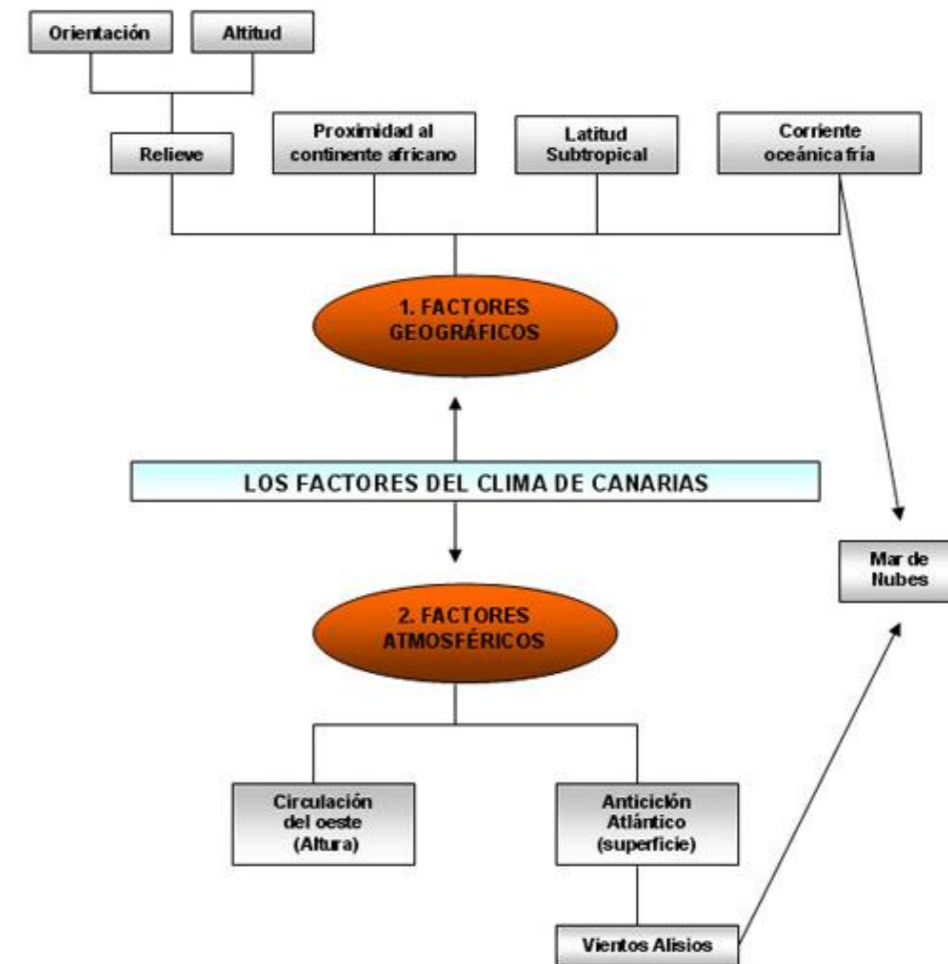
Orientación

Altitud

Relieve

Proximidad al continente africano

Latitud Subtropical

Corriente oceánica fría

1. FACTORES GEOGRÁFICOS

LOS FACTORES DEL CLIMA DE CANARIAS

Mar de Nubes

2. FACTORES ATMOSFÉRICOS

Circulación del oeste (Altura)

Anticiclón Atlántico (superficie)

Vientos Alisios